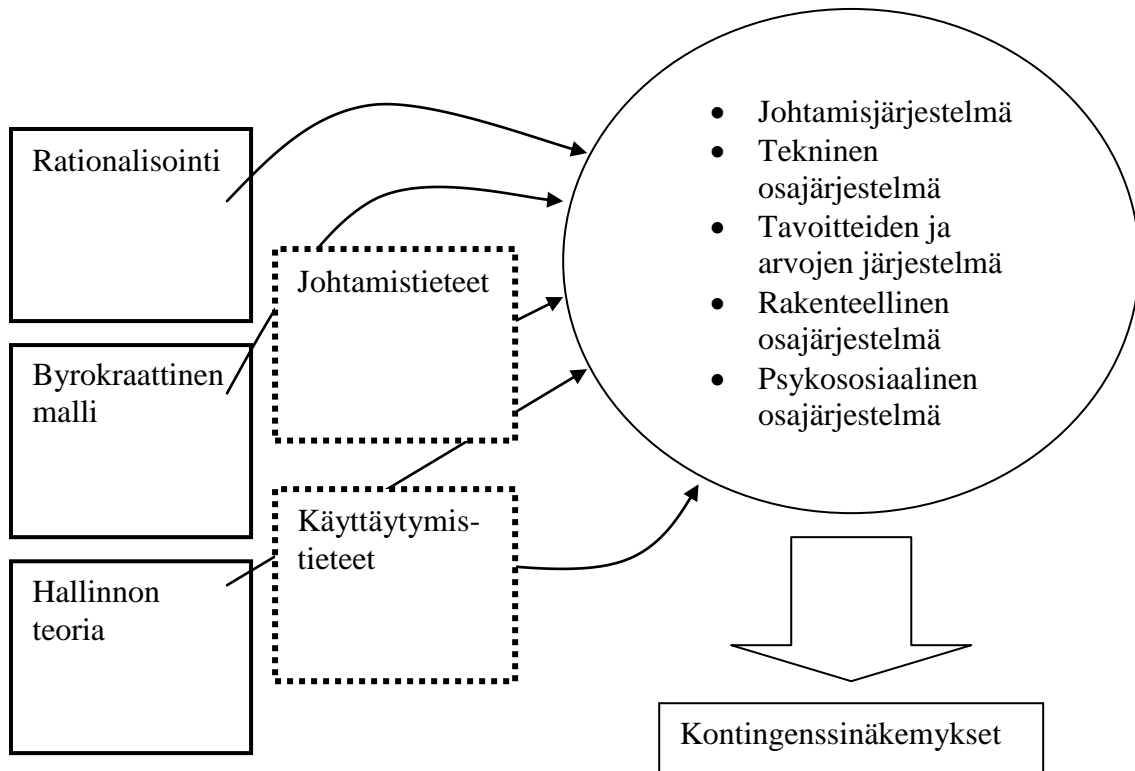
Rationalisointi

Byrokraattinen malli

Hallinnon teoria

Johtamistieteet

Käyttäytymistieteet

- Johtamisjärjestelmä
- Tekninen osajärjestelmä
- Tavoitteiden ja arvojen järjestelmä
- Rakenteellinen osajärjestelmä
- Psykososiaalinen osajärjestelmä

Kontingenssinäkemykset